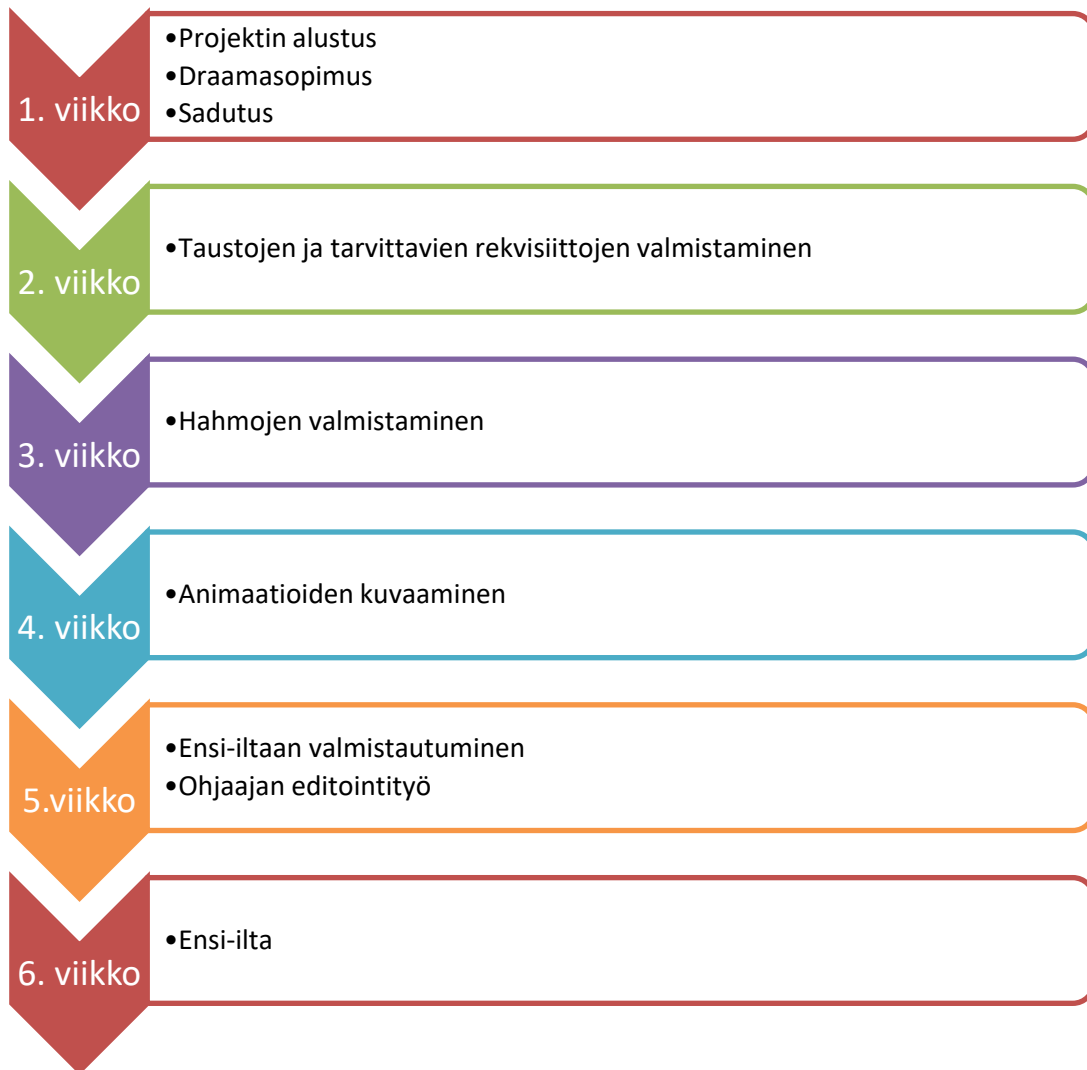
1. viikko

•Projektin alustus
•Draamasopimus
•Sadutus

2. viikko

•Taustojen ja tarvittavien rekvisiittojen valmistaminen

3. viikko

•Hahmojen valmistaminen

4. viikko

•Animaatioiden kuvaaminen

5.viikko

•Ensi-iltaan valmistautuminen
•Ohjaajan editointityö

6. viikko

•Ensi-ilta